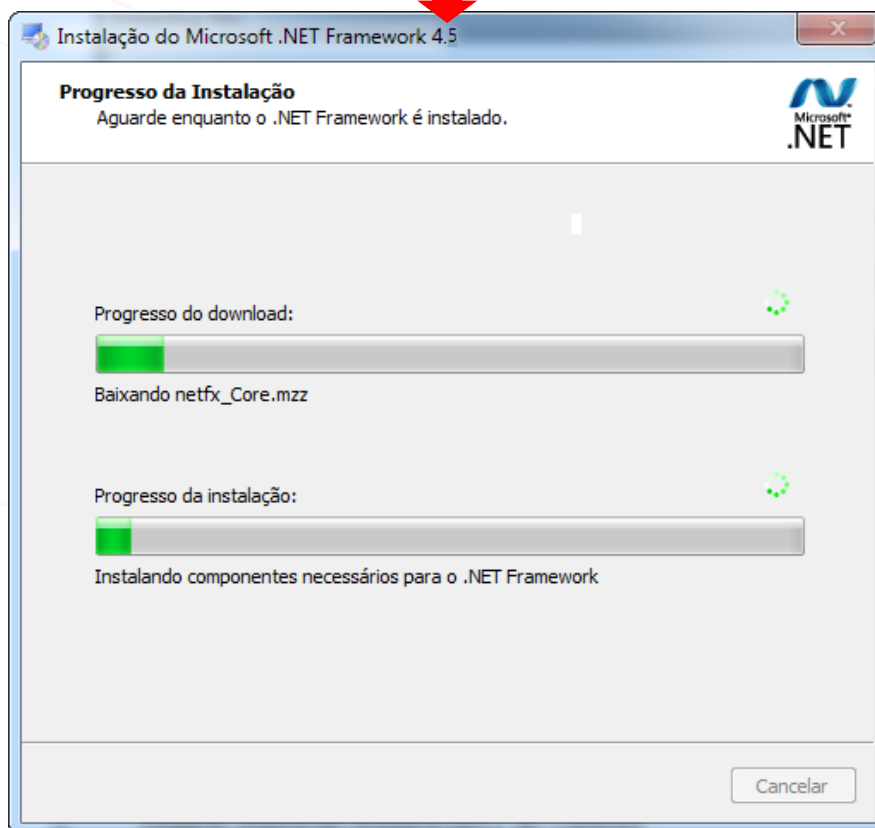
Instalação do Microsoft .NET Framework 4.5

Progresso da Instalação
Aguarde enquanto o .NET Framework é instalado.

Microsoft
.NET

Progresso do download:

Baixando netfx_Core.mzz

Progresso da instalação:

Instalando componentes necessários para o .NET Framework

Cancelar